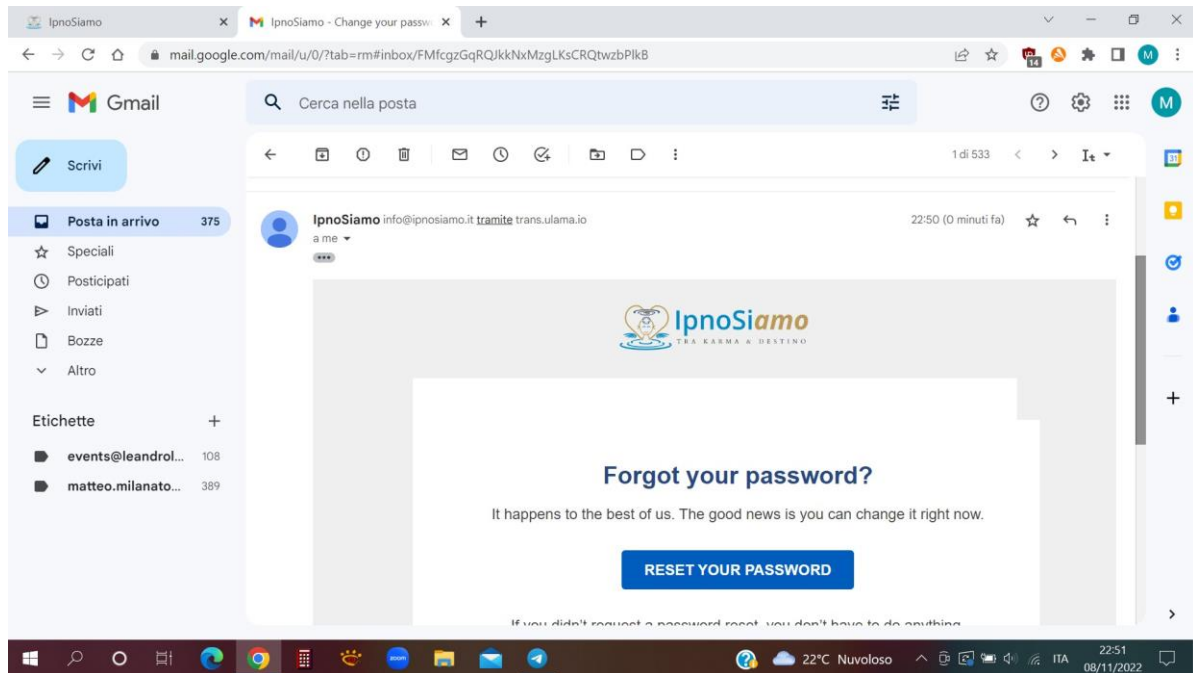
IpnoSiamo
IpnoSiamo - Change your passw
mail.google.com/mail/u/0/?tab=rm#inbox/FMfcgzGqRQJkkNxMzgLKsCRQtwzbPlkB

Gmail
Cerca nella posta

Scrivi
Posta in arrivo 375
Speciali
Posticipati
Inviati
Bozze
Altro

Etichette
events@leandrol... 108
matteo.milanato... 389

1 di 533

IpnoSiamo info@ipnosiamo.it tramite trans.ulama.io
a me
22:50 (0 minuti fa)

IpnoSiamo
TRA KARMA & DESTINO

Forgot your password?

It happens to the best of us. The good news is you can change it right now.

RESET YOUR PASSWORD

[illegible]

22°C Nuvoloso
ITA
22:51
08/11/2022